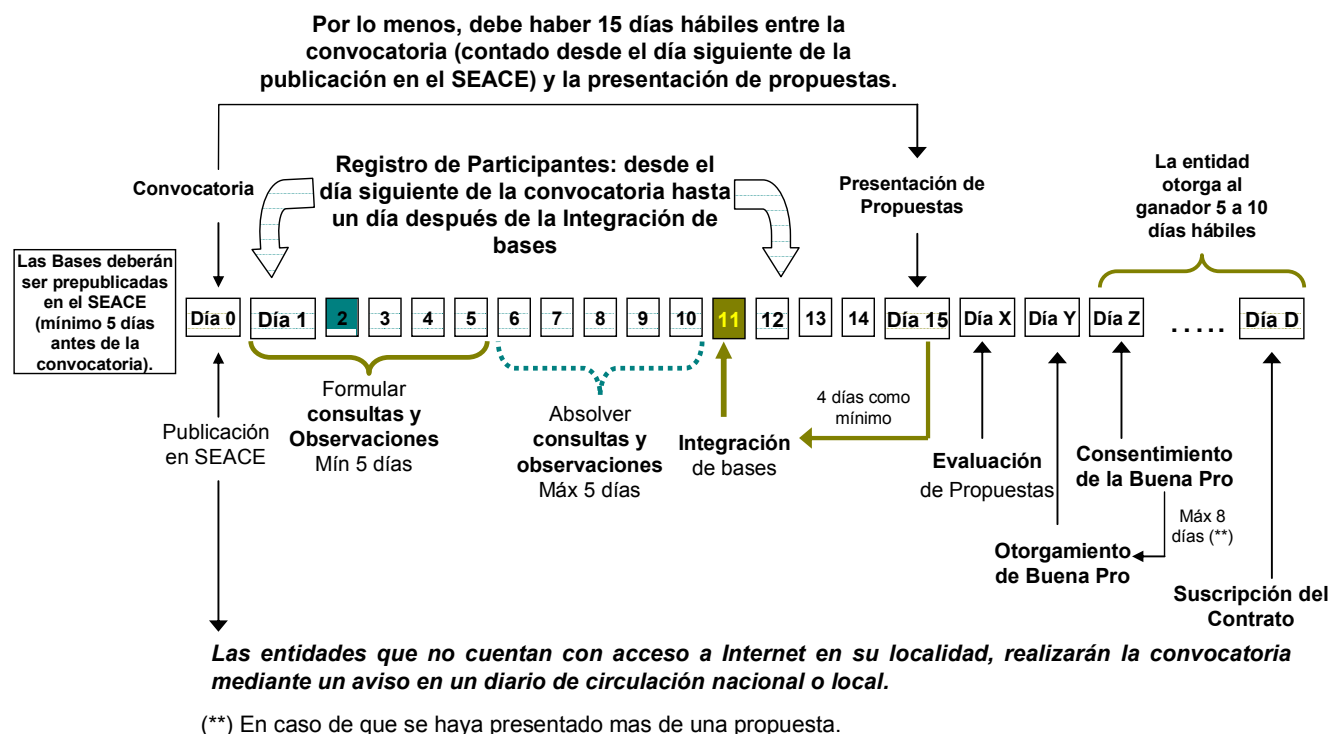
Por lo menos, debe haber 15 días hábiles entre la convocatoria (contado desde el día siguiente de la publicación en el SEACE) y la presentación de propuestas.

Convocatoria

Registro de Participantes: desde el día siguiente de la convocatoria hasta un día después de la Integración de bases

Presentación de Propuestas

La entidad otorga al ganador 5 a 10 días hábiles

Las Bases deberán ser prepublicadas en el SEACE (mínimo 5 días antes de la convocatoria).

Día 0 | Día 1 | 2 | 3 | 4 | 5 | 6 | 7 | 8 | 9 | 10 | 11 | 12 | 13 | 14 | Día 15 | Día X | Día Y | Día Z | . . . . . | Día D

Formular consultas y Observaciones Mín 5 días

Absolver consultas y observaciones Máx 5 días

4 días como mínimo

Integración de bases

Publicación en SEACE

Evaluación de Propuestas

Consentimiento de la Buena Pro

Máx 8 días (**)

Otorgamiento de Buena Pro

Suscripción del Contrato

Las entidades que no cuentan con acceso a Internet en su localidad, realizarán la convocatoria mediante un aviso en un diario de circulación nacional o local.

(**) En caso de que se haya presentado mas de una propuesta.